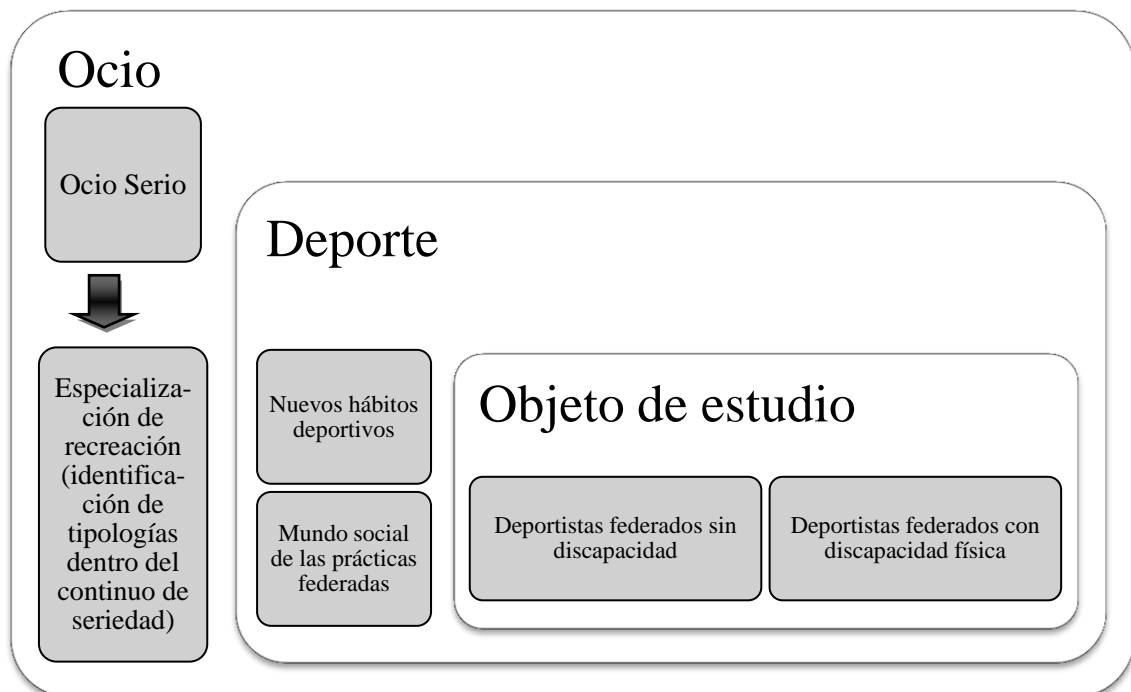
Ocio

Ocio Serio

Especialización de recreación (identificación de tipologías dentro del continuo de seriedad)

Deporte

Nuevos hábitos deportivos

Mundo social de las prácticas federadas

Objeto de estudio

Deportistas federados sin discapacidad

Deportistas federados con discapacidad física